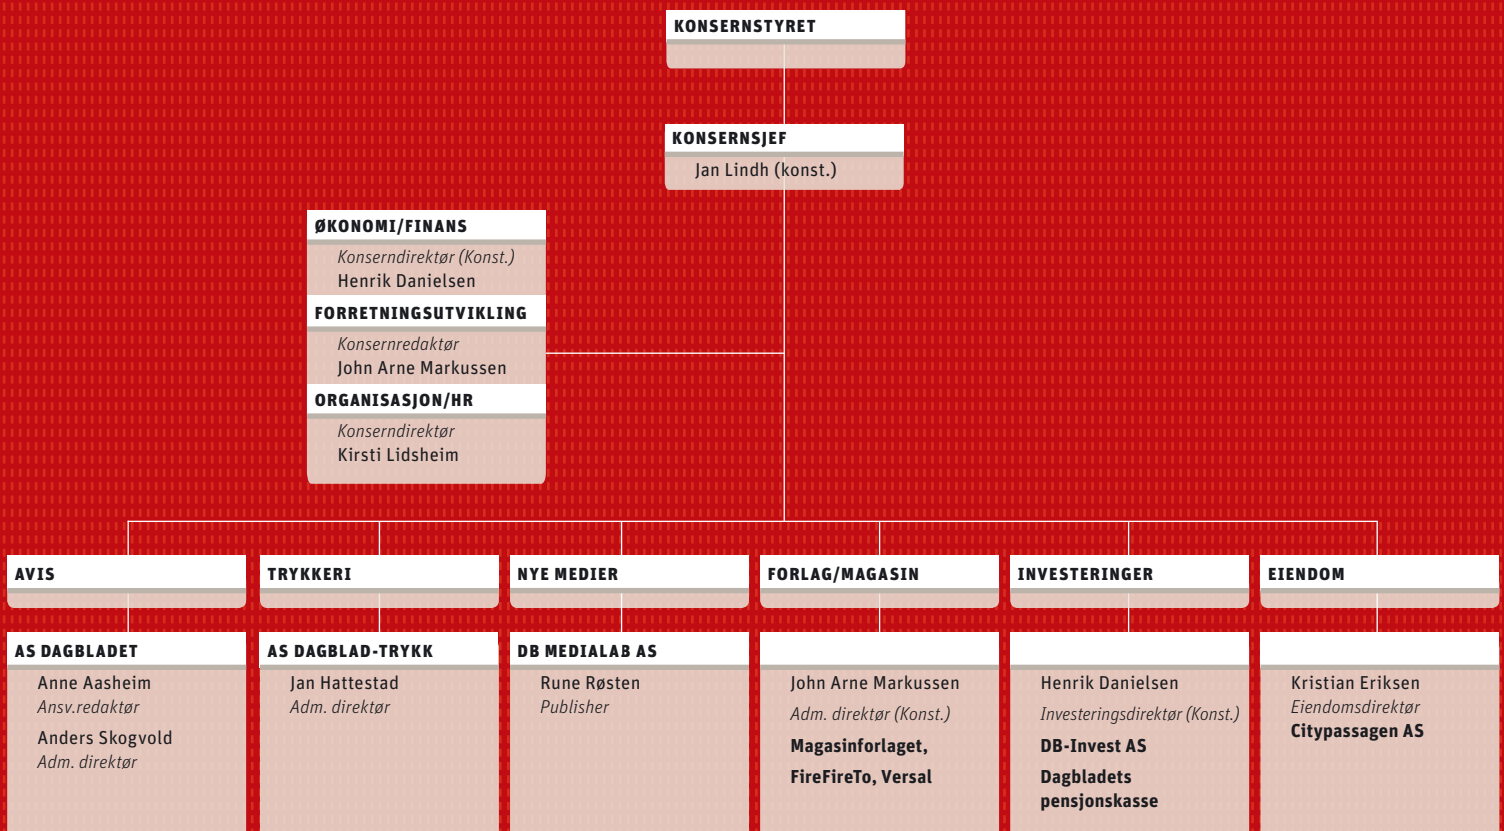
KONSERNSTYRET

KONSERNSJEF
Jan Lindh (konst.)

ØKONOMI/FINANS
Konserndirektør (Konst.)
Henrik Danielsen

FORRETNINGSUTVIKLING
Konsernredaktør
John Arne Markussen

ORGANISASJON/HR
Konserndirektør
Kirsti Lidsheim

AVIS

AS DAGBLADET
Anne Aasheim
Ansv.redaktør
Anders Skogvold
Adm. direktør

TRYKKERI

AS DAGBLAD-TRYKK
Jan Hattestad
Adm. direktør

NYE MEDIER

DB MEDIALAB AS
Rune Røsten
Publisher

FORLAG/MAGASIN

John Arne Markussen
Adm. direktør (Konst.)
Magasinforlaget,
FireFireTo, Versal

INVESTERINGER

Henrik Danielsen
Investeringsdirektør (Konst.)
DB-Invest AS
Dagbladets pensjonskasse

EIENDOM

Kristian Eriksen
Eiendomsdirektør
Citypassagen AS